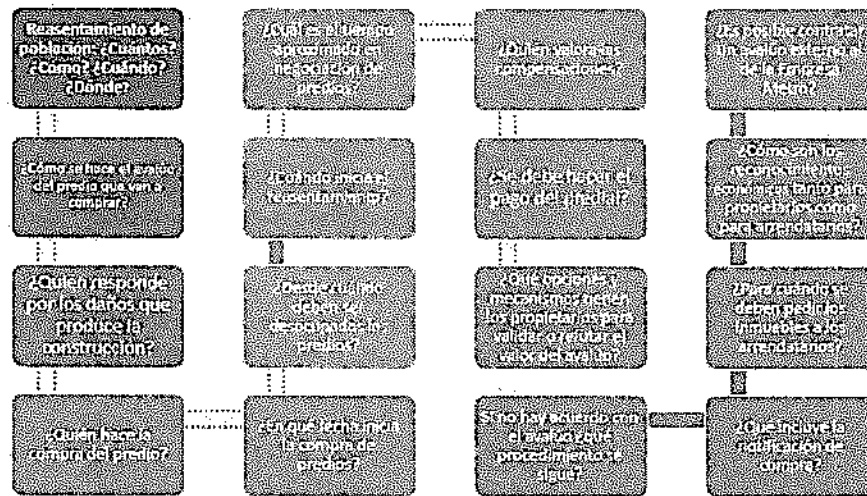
Reasentamiento de población: ¿Cuántos? ¿Cómo? ¿Cuándo? ¿Dónde?

¿Cómo se hace el avalúo del predio que van a comprar?

¿Quién responde por los daños que produce la construcción?

¿Quién hace la compra del predio?

¿Cuál es el tiempo aproximado en negociación de precios?

¿Cuándo inicia el reasentamiento?

¿Desde cuándo deben ser desocupados los predios?

¿En qué fecha inicia la compra de predios?

¿Quién valorará las compensaciones?

¿Se debe hacer el pago del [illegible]?

¿Qué opciones y mecanismos tienen los propietarios para validar o refutar el valor del avalúo?

Si no hay acuerdo con el avalúo ¿qué procedimiento se sigue?

¿Es posible contratar un avalúo externo al de la Empresa Metro?

¿Cómo son los reconocimientos económicos tanto para propietarios como para arrendatarios?

¿Para cuándo se deben pedir los inmuebles a los arrendatarios?

¿Qué incluye la notificación de compra?